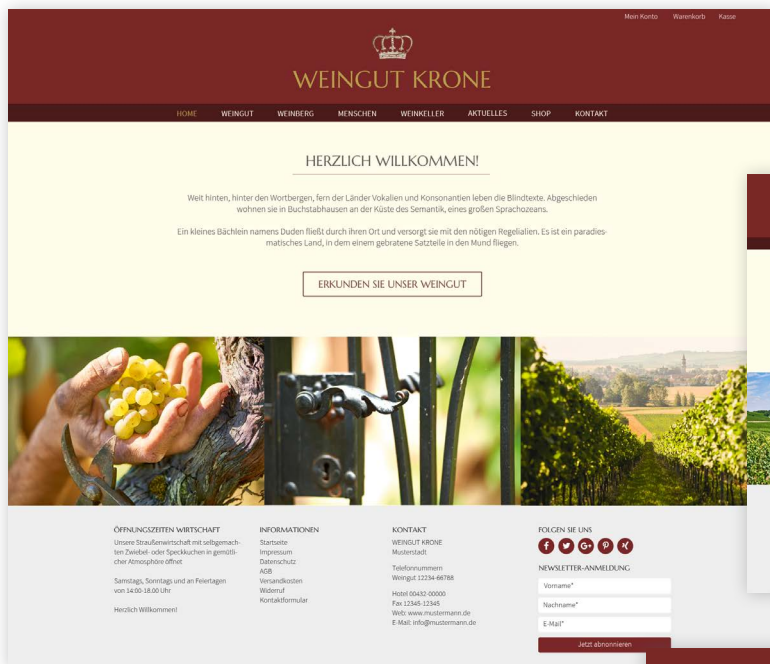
Mein Konto Warenkorb Kasse

WEINGUT KRONE

HOME WEINGUT WEINBERG MENSCHEN WEINKELLER AKTUELLES SHOP KONTAKT

HERZLICH WILLKOMMEN!

Weit hinten, hinter den Wortbergen, fern der Länder Vokalien und Konsonantien leben die Blindtexte. Abgeschieden wohnen sie in Buchstabhausen an der Küste des Semantik, eines großen Sprachozeans.

Ein kleines Bächlein namens Duden fließt durch ihren Ort und versorgt sie mit den nötigen Regelialien. Es ist ein paradiesmatisches Land, in dem einem gebratene Satzteile in den Mund fliegen.

ERKUNDEN SIE UNSER WEINGUT

ÖFFNUNGSZEITEN WIRTSCHAFT
Unsere Straußenwirtschaft mit selbgemachten Zwiebel- oder Speckkuchen in gemütlicher Atmosphöre öffnet

Samstags, Sonntags und an Feiertagen von 14:00-18:00 Uhr

Herzlich Willkommen!

INFORMATIONEN
Startseite
Impressum
Datenschutz
AGB
Versandkosten
Widerruf
Kontaktformular

KONTAKT
WEINGUT KRONE
Musterstadt

Telefonnummern
Weingut 12234-66788

Hotel 00432-00000
Fax 12345-12345
Web: www.mustermann.de
E-Mail: info@mustermann.de

FOLGEN SIE UNS

NEWSLETTER-ANMELDUNG
Vorname*
Nachname*
E-Mail*
Jetzt abonnieren